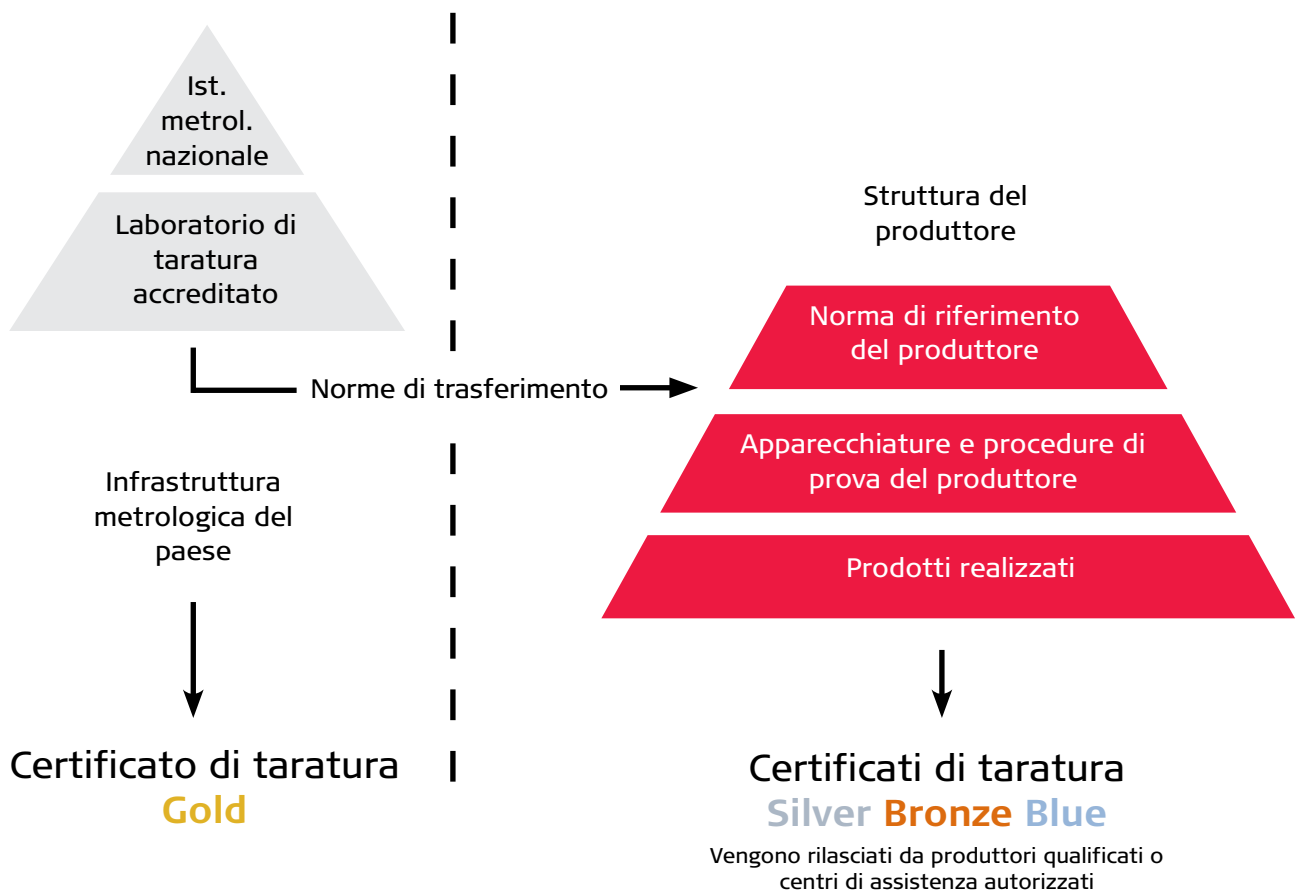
Ist. metrol. nazionale

Laboratorio di taratura accreditato

Norme di trasferimento

Infrastruttura metrologica del paese

Certificato di taratura
Gold

Struttura del produttore

Norma di riferimento del produttore

Apparecchiature e procedure di prova del produttore

Prodotti realizzati

Certificati di taratura
Silver Bronze Blue

Vengono rilasciati da produttori qualificati o centri di assistenza autorizzati